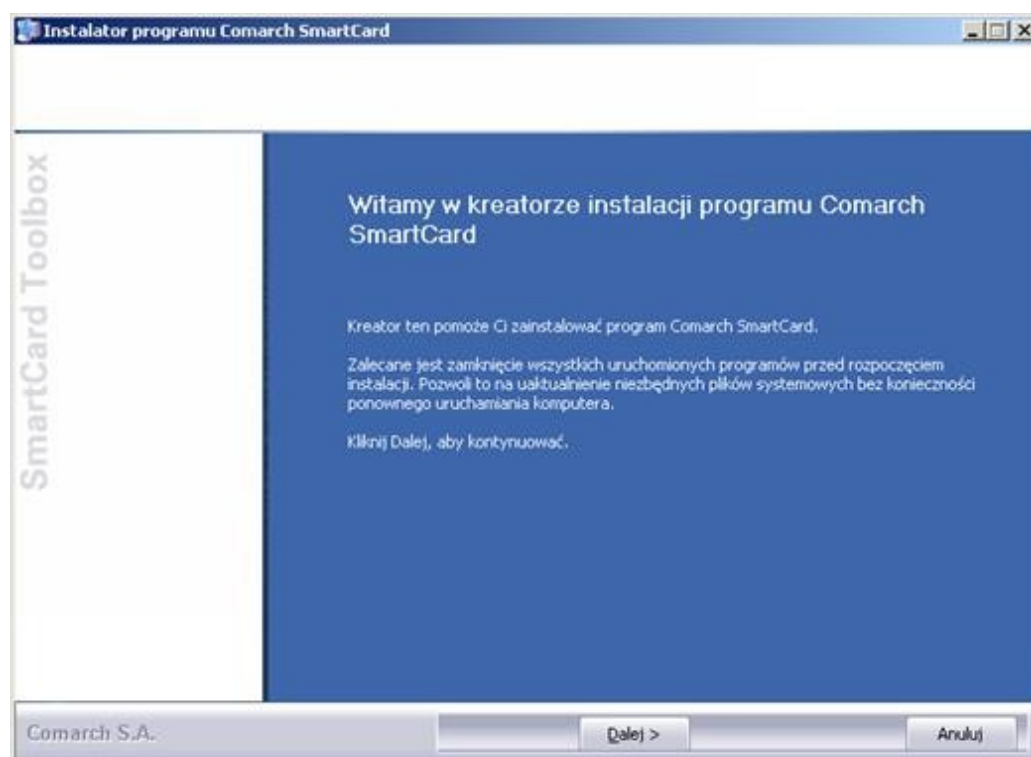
Instalator programu Comarch SmartCard

SmartCard Toolbox

Witamy w kreatorze instalacji programu Comarch SmartCard

Kreator ten pomoże Ci zainstalować program Comarch SmartCard.

Zalecane jest zamknięcie wszystkich uruchomionych programów przed rozpoczęciem instalacji. Pozwoli to na uaktualnienie niezbędnych plików systemowych bez konieczności ponownego uruchamiania komputera.

Kliknij Dalej, aby kontynuować.

Comarch S.A.

Dalej >

Anuluj